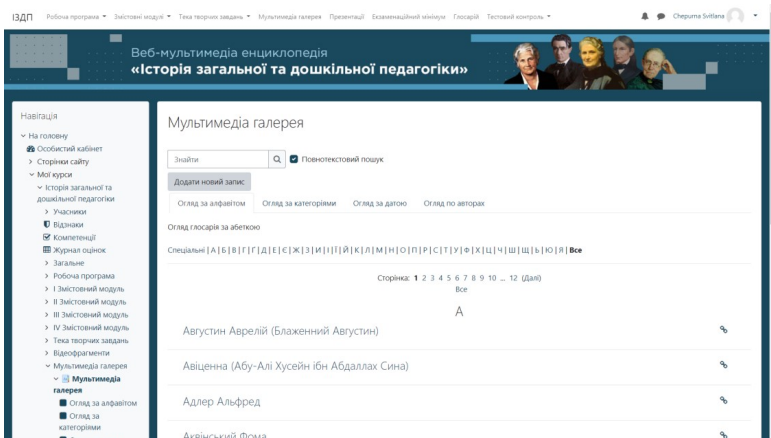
ІЗДП Робоча програма ▾ Змістовні модулі ▾ Тека творчих завдань ▾ Мультимедіа галерея Презентації Екзаменаційний мінімум Глосарій Тестовий контроль ▾ Chepurna Svitlana ▾

Веб-мультимедіа енциклопедія
«Історія загальної та дошкільної педагогіки»

Навігація
На головну
Особистий кабінет
Сторінки сайту
Мої курси
Історія загальної та дошкільної педагогіки
Учасники
Відзнаки
Компетенції
Журнал оцінок
Загальне
Робоча програма
І Змістовний модуль
ІІ Змістовний модуль
ІІІ Змістовний модуль
IV Змістовний модуль
Тека творчих завдань
Відеофрагменти
Мультимедіа галерея
Мультимедіа галерея
Огляд за алфавітом
Огляд за категоріями

Мультимедіа галерея

Знайти
Повнотекстовий пошук
Додати новий запис
Огляд за алфавітом | Огляд за категоріями | Огляд за датою | Огляд по авторах

Огляд глосарія за абеткою

Спеціальні | А | Б | В | Г | Ґ | Д | Е | Є | Ж | З | И | І | Ї | Й | К | Л | М | Н | О | П | Р | С | Т | У | Ф | Х | Ц | Ч | Ш | Щ | Ь | Ю | Я | Все

Сторінка: 1 2 3 4 5 6 7 8 9 10 ... 12 (Далі)
Все

А

Августин Аврелій (Блаженний Августин)

Авіценна (Абу-Алі Хусейн ібн Абдаллах Сина)

Адлер Альфред

Аквінський Фома